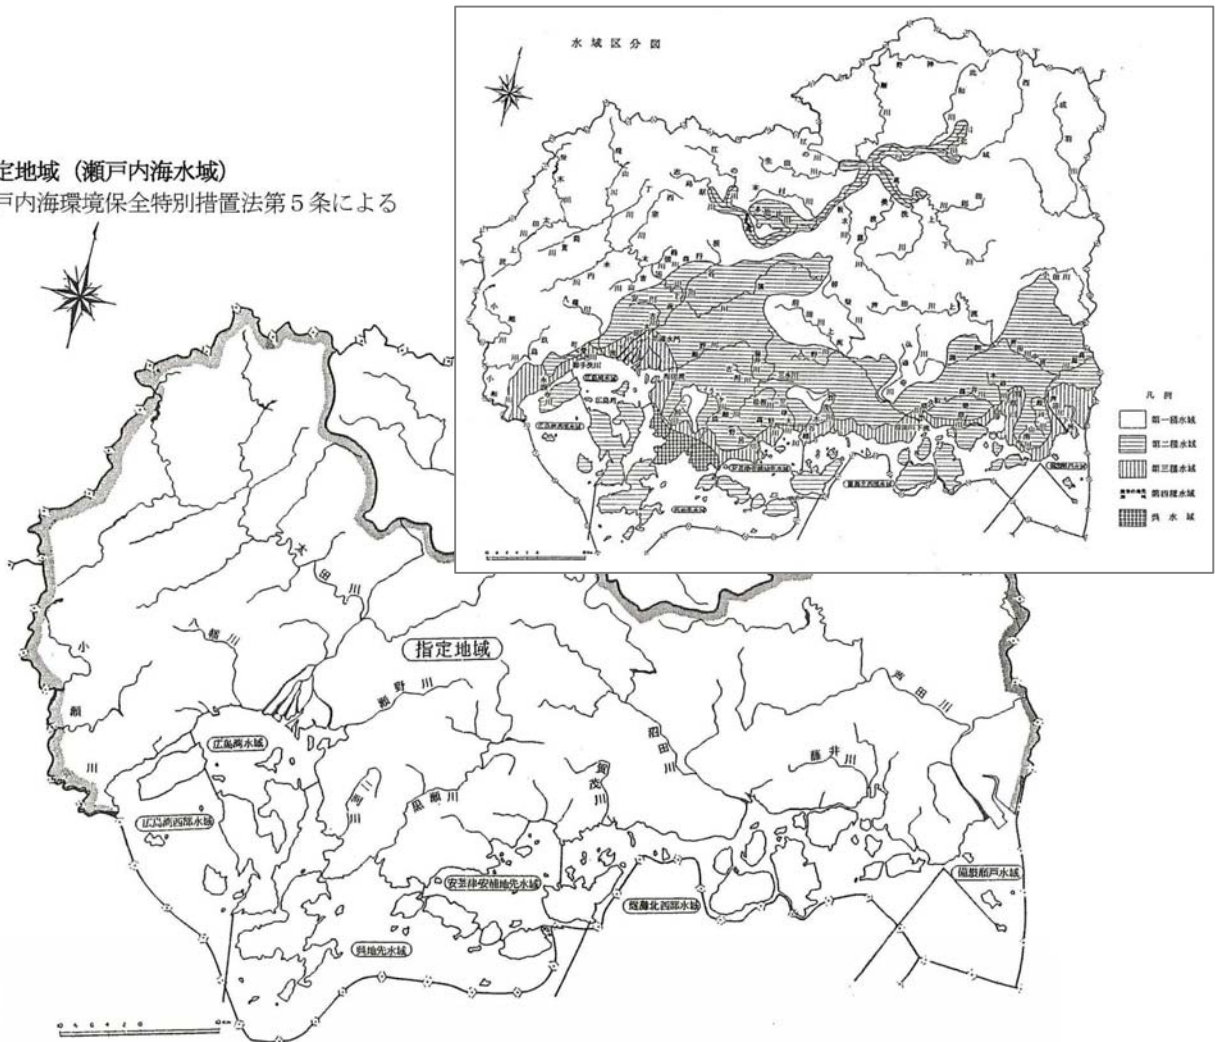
定地域（瀬戸内海水域）
戸内海環境保全特別措置法第５条による

水域区分図

凡例
第一種水域
第二種水域
第三種水域
第四種水域
呉水域

太田川
八幡川
小瀬川
指定地域
瀬野川
沼田川
芦田川
藤井川
賀茂川
黒瀬川
二河川
広島湾水域
広島湾西部水域
安芸津安浦地先水域
呉地先水域
備後灘北西部水域
備讃瀬戸水域